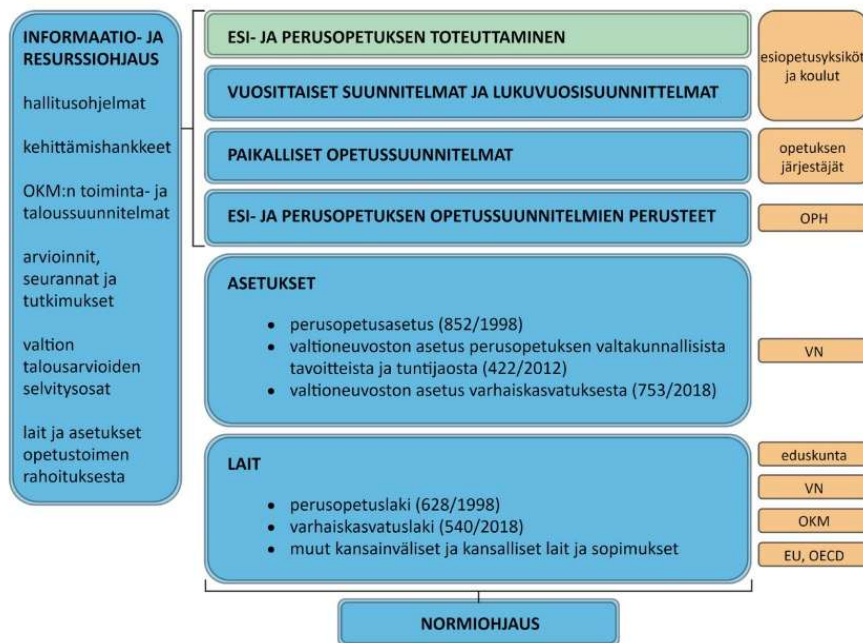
INFORMAATIO- JA RESURSSIOHJAUS

hallitusohjelmat

kehittämishankkeet

OKM:n toiminta- ja taloussuunnitelmat

arvioinnit, seurannat ja tutkimukset

valtion talousarvioiden selvitysosat

lait ja asetukset opetustoimen rahoituksesta

ESI- JA PERUSOPETUKSEN TOTEUTTAMINEN

VUOSITTAISET SUUNNITELMAT JA LUKUVUOSISUUNNITTELMAT

esiopetusyksiköt ja koulut

PAIKALLISET OPETUSSUUNNITELMAT

opetuksen järjestäjät

ESI- JA PERUSOPETUKSEN OPETUSSUUNNITELMIEN PERUSTEET

OPH

ASETUKSET

- perusopetusasetus (852/1998)
- valtioneuvoston asetus perusopetuksen valtakunnallisista tavoitteista ja tuntijaosta (422/2012)
- valtioneuvoston asetus varhaiskasvatuksesta (753/2018)

VN

LAIT

- perusopetuslaki (628/1998)
- varhaiskasvatuslaki (540/2018)
- muut kansainväliset ja kansalliset lait ja sopimukset

eduskunta

VN

OKM

EU, OECD

NORMIOHJAUS